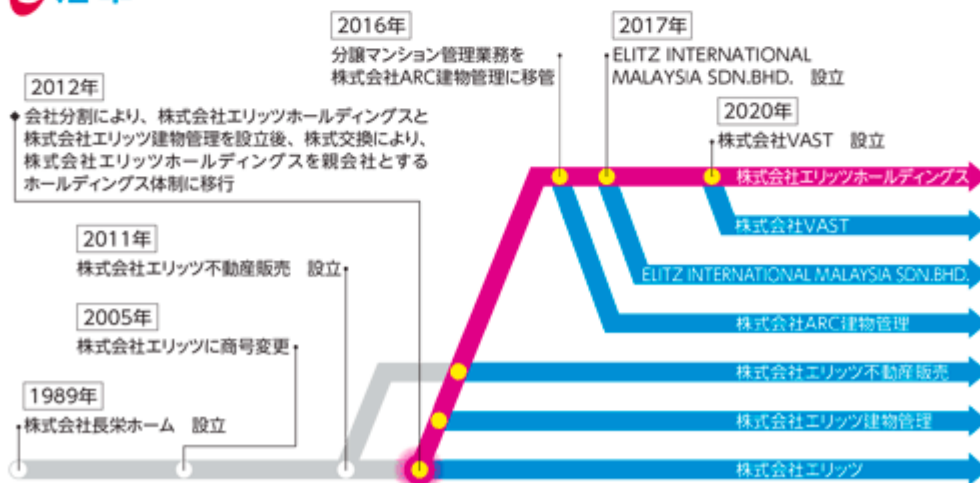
2016年
分譲マンション管理業務を株式会社ARC建物管理に移管

2017年
ELITZ INTERNATIONAL MALAYSIA SDN.BHD. 設立

2020年
株式会社VAST 設立

2012年
会社分割により、株式会社エリッツホールディングスと株式会社エリッツ建物管理を設立後、株式交換により、株式会社エリッツホールディングスを親会社とするホールディングス体制に移行

2011年
株式会社エリッツ不動産販売 設立

2005年
株式会社エリッツに商号変更

1989年
株式会社長栄ホーム 設立

株式会社エリッツホールディングス

株式会社VAST

ELITZ INTERNATIONAL MALAYSIA SDN.BHD.

株式会社ARC建物管理

株式会社エリッツ不動産販売

株式会社エリッツ建物管理

株式会社エリッツ